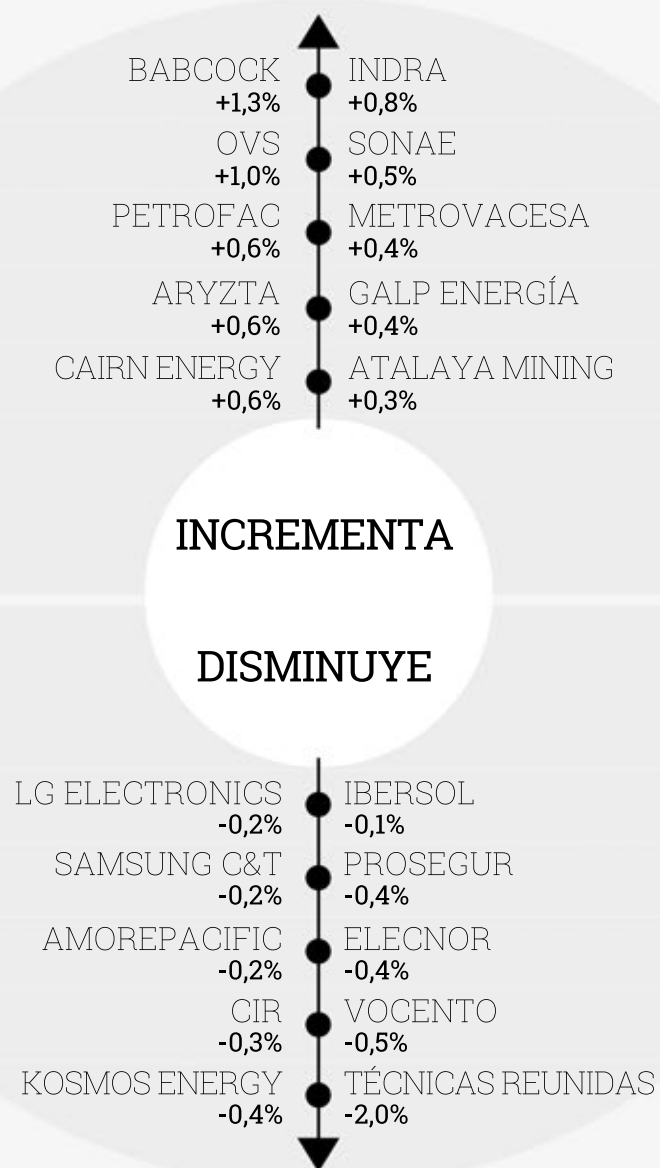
BABCOCK
+1,3%

INDRA
+0,8%

OVS
+1,0%

SONAE
+0,5%

PETROFAC
+0,6%

METROVACESA
+0,4%

ARYZTA
+0,6%

GALP ENERGÍA
+0,4%

CAIRN ENERGY
+0,6%

ATALAYA MINING
+0,3%

INCREMENTA

DISMINUYE

LG ELECTRONICS
-0,2%

IBERSOL
-0,1%

SAMSUNG C&T
-0,2%

PROSEGUR
-0,4%

AMOREPACIFIC
-0,2%

ELECNOR
-0,4%

CIR
-0,3%

VOCENTO
-0,5%

KOSMOS ENERGY
-0,4%

TÉCNICAS REUNIDAS
-2,0%